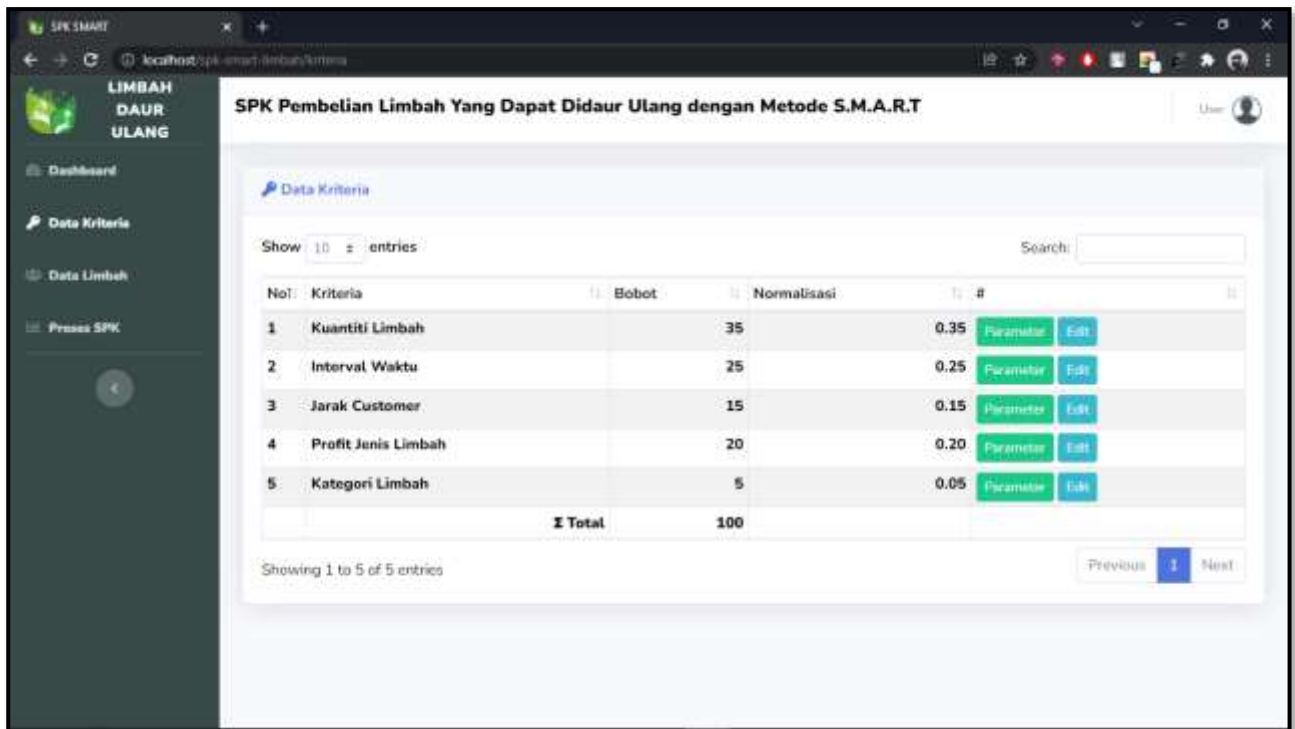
SPK SMART

localhost/spk-smart-limbah/kriteria

LIMBAH DAUR ULANG

SPK Pembelian Limbah Yang Dapat Didaur Ulang dengan Metode S.M.A.R.T

User

Dashboard

Data Kriteria

Data Limbah

Proses SPK

Data Kriteria

Show 10 entries

Search:

| No | Kriteria | Bobot | Normalisasi | # |
|---|---|---|---|---|
| 1 | Kuantiti Limbah | 35 | 0.35 | Parameter Edit |
| 2 | Interval Waktu | 25 | 0.25 | Parameter Edit |
| 3 | Jarak Customer | 15 | 0.15 | Parameter Edit |
| 4 | Profit Jenis Limbah | 20 | 0.20 | Parameter Edit |
| 5 | Kategori Limbah | 5 | 0.05 | Parameter Edit |
| | Σ Total | 100 | | |

Showing 1 to 5 of 5 entries

Previous 1 Next